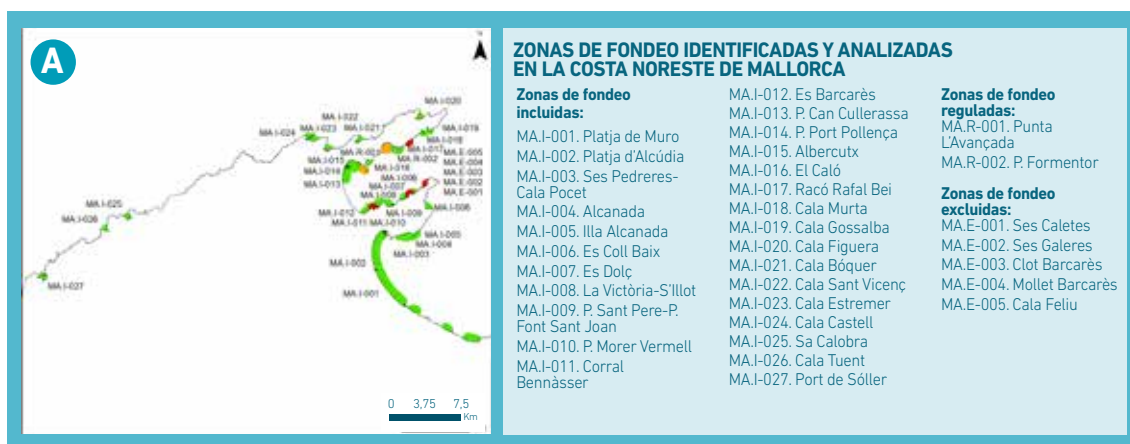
A

MA.I-020
MA.I-022
MA.I-024
MA.I-023
MA.I-021
MA.R-001
MA.I-019
MA.I-018
MA.I-017
MA.R-002
MA.I-015
MA.I-014
MA.I-016
MA.I-013
MA.E-005
MA.E-004
MA.E-003
MA.E-002
MA.E-001
MA.I-025
MA.I-026
MA.I-012
MA.I-011
MA.I-010
MA.I-009
MA.I-006
MA.I-005
MA.I-004
MA.I-003
MA.I-002
MA.I-001
MA.I-027

0 3,75 7,5
Km

ZONAS DE FONDEO IDENTIFICADAS Y ANALIZADAS EN LA COSTA NORESTE DE MALLORCA

Zonas de fondeo incluidas:
MA.I-001. Platja de Muro
MA.I-002. Platja d'Alcúdia
MA.I-003. Ses Pedreres-Cala Pocet
MA.I-004. Alcanada
MA.I-005. Illa Alcanada
MA.I-006. Es Coll Baix
MA.I-007. Es Dolç
MA.I-008. La Victòria-S'Illot
MA.I-009. P. Sant Pere-P. Font Sant Joan
MA.I-010. P. Morer Vermell
MA.I-011. Corral Bennàsser
MA.I-012. Es Barcarès
MA.I-013. P. Can Cullerassa
MA.I-014. P. Port Pollença
MA.I-015. Albercutx
MA.I-016. El Caló
MA.I-017. Racó Rafal Bei
MA.I-018. Cala Murta
MA.I-019. Cala Gossalba
MA.I-020. Cala Figuera
MA.I-021. Cala Bóquer
MA.I-022. Cala Sant Vicenç
MA.I-023. Cala Estremer
MA.I-024. Cala Castell
MA.I-025. Sa Calobra
MA.I-026. Cala Tuent
MA.I-027. Port de Sóller

Zonas de fondeo reguladas:
MA.R-001. Punta L'Avançada
MA.R-002. P. Formentor

Zonas de fondeo excluidas:
MA.E-001. Ses Caletes
MA.E-002. Ses Galeres
MA.E-003. Clot Barcarès
MA.E-004. Mollet Barcarès
MA.E-005. Cala Feliu